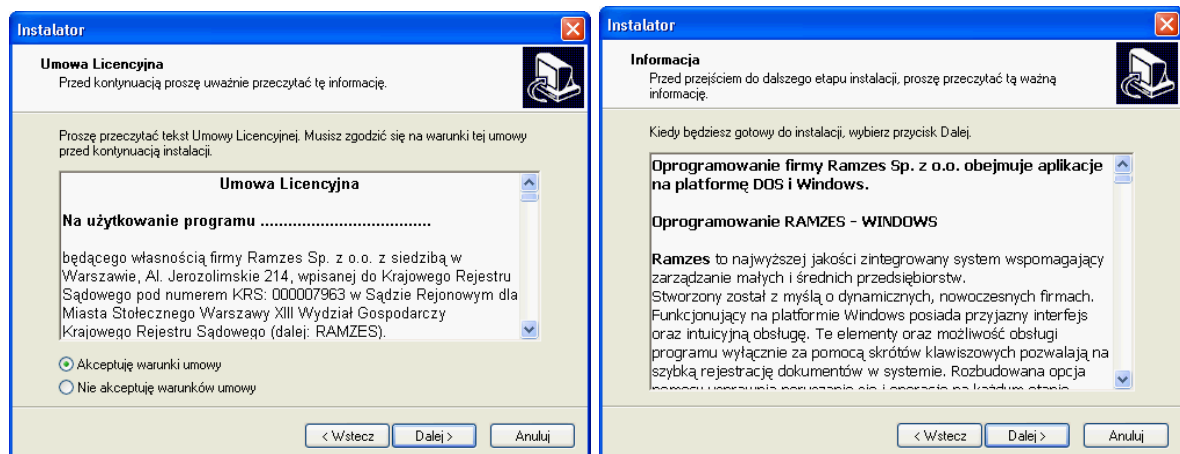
Instalator

Umowa Licencyjna
Przed kontynuacją proszę uważnie przeczytać tę informację.

Proszę przeczytać tekst Umowy Licencyjnej. Musisz zgodzić się na warunki tej umowy przed kontynuacją instalacji.

Umowa Licencyjna

Na użytkowanie programu ....................................

będącego własnością firmy Ramzes Sp. z o.o. z siedzibą w Warszawie, Al. Jerozolimskie 214, wpisanej do Krajowego Rejestru Sądowego pod numerem KRS: 000007963 w Sądzie Rejonowym dla Miasta Stołecznego Warszawy XIII Wydział Gospodarczy Krajowego Rejestru Sądowego (dalej: RAMZES).

Akceptuję warunki umowy
Nie akceptuję warunków umowy

< Wstecz Dalej > Anuluj

Instalator

Informacja
Przed przejściem do dalszego etapu instalacji, proszę przeczytać tą ważną informację.

Kiedy będziesz gotowy do instalacji, wybierz przycisk Dalej.

Oprogramowanie firmy Ramzes Sp. z o.o. obejmuje aplikacje na platformę DOS i Windows.

Oprogramowanie RAMZES - WINDOWS

Ramzes to najwyższej jakości zintegrowany system wspomagający zarządzanie małych i średnich przedsiębiorstw.
Stworzony został z myślą o dynamicznych, nowoczesnych firmach. Funkcjonujący na platformie Windows posiada przyjazny interfejs oraz intuicyjną obsługę. Te elementy oraz możliwość obsługi programu wyłącznie za pomocą skrótów klawiszowych pozwalają na szybką rejestrację dokumentów w systemie. Rozbudowana opcja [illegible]

< Wstecz Dalej > Anuluj